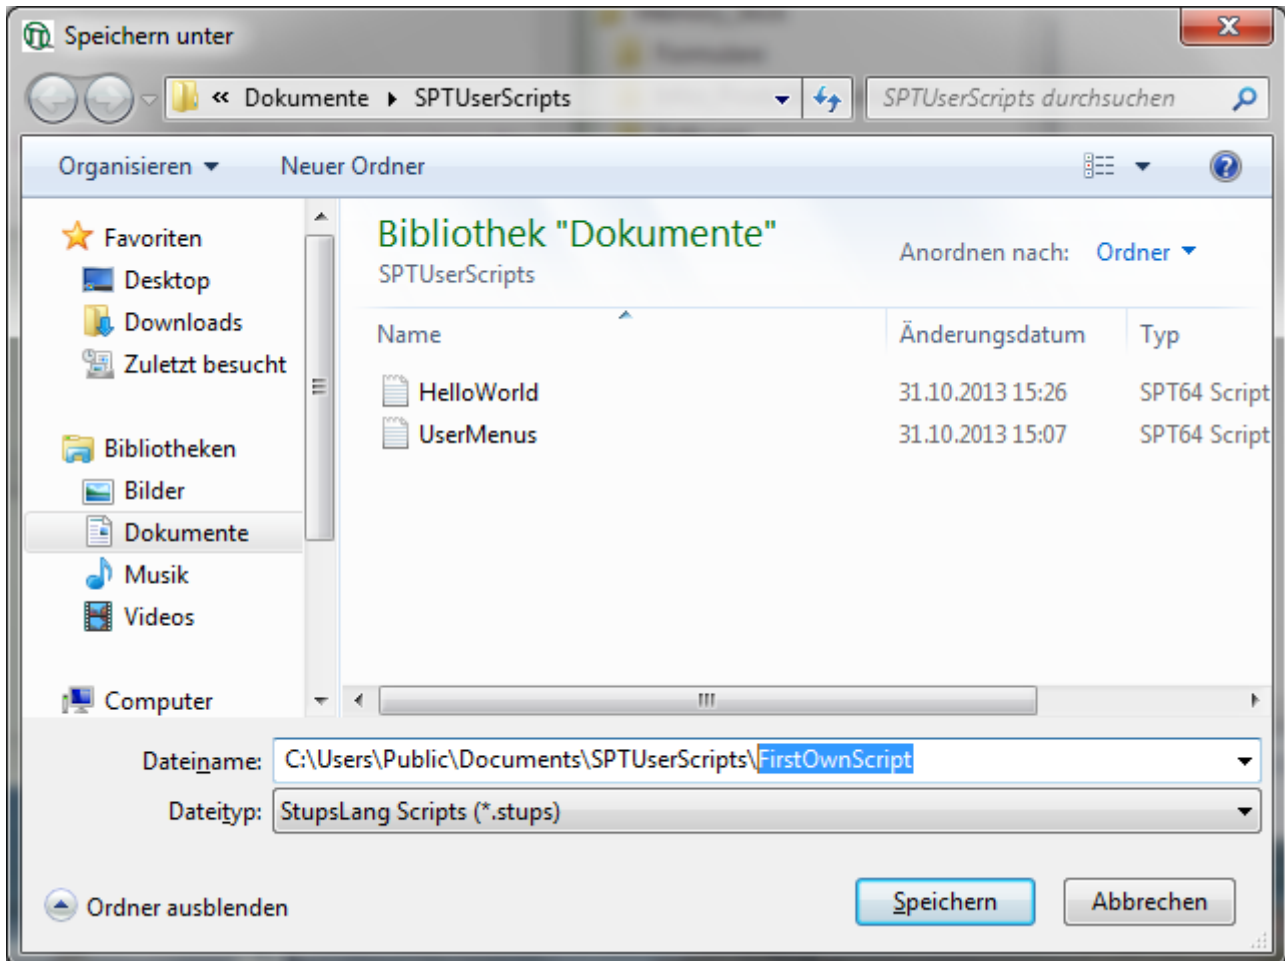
Speichern unter

« Dokumente ▸ SPTUserScripts

SPTUserScripts durchsuchen

Organisieren ▾ Neuer Ordner

Favoriten
Desktop
Downloads
Zuletzt besucht

Bibliotheken
Bilder
Dokumente
Musik
Videos

Computer

Bibliothek "Dokumente"
SPTUserScripts

Anordnen nach: Ordner ▾

| Name | Änderungsdatum | Typ |
|---|---|---|
| HelloWorld | 31.10.2013 15:26 | SPT64 Script |
| UserMenus | 31.10.2013 15:07 | SPT64 Script |

Dateiname: C:\Users\Public\Documents\SPTUserScripts\FirstOwnScript

Dateityp: StupsLang Scripts (*.stups)

Ordner ausblenden

Speichern Abbrechen